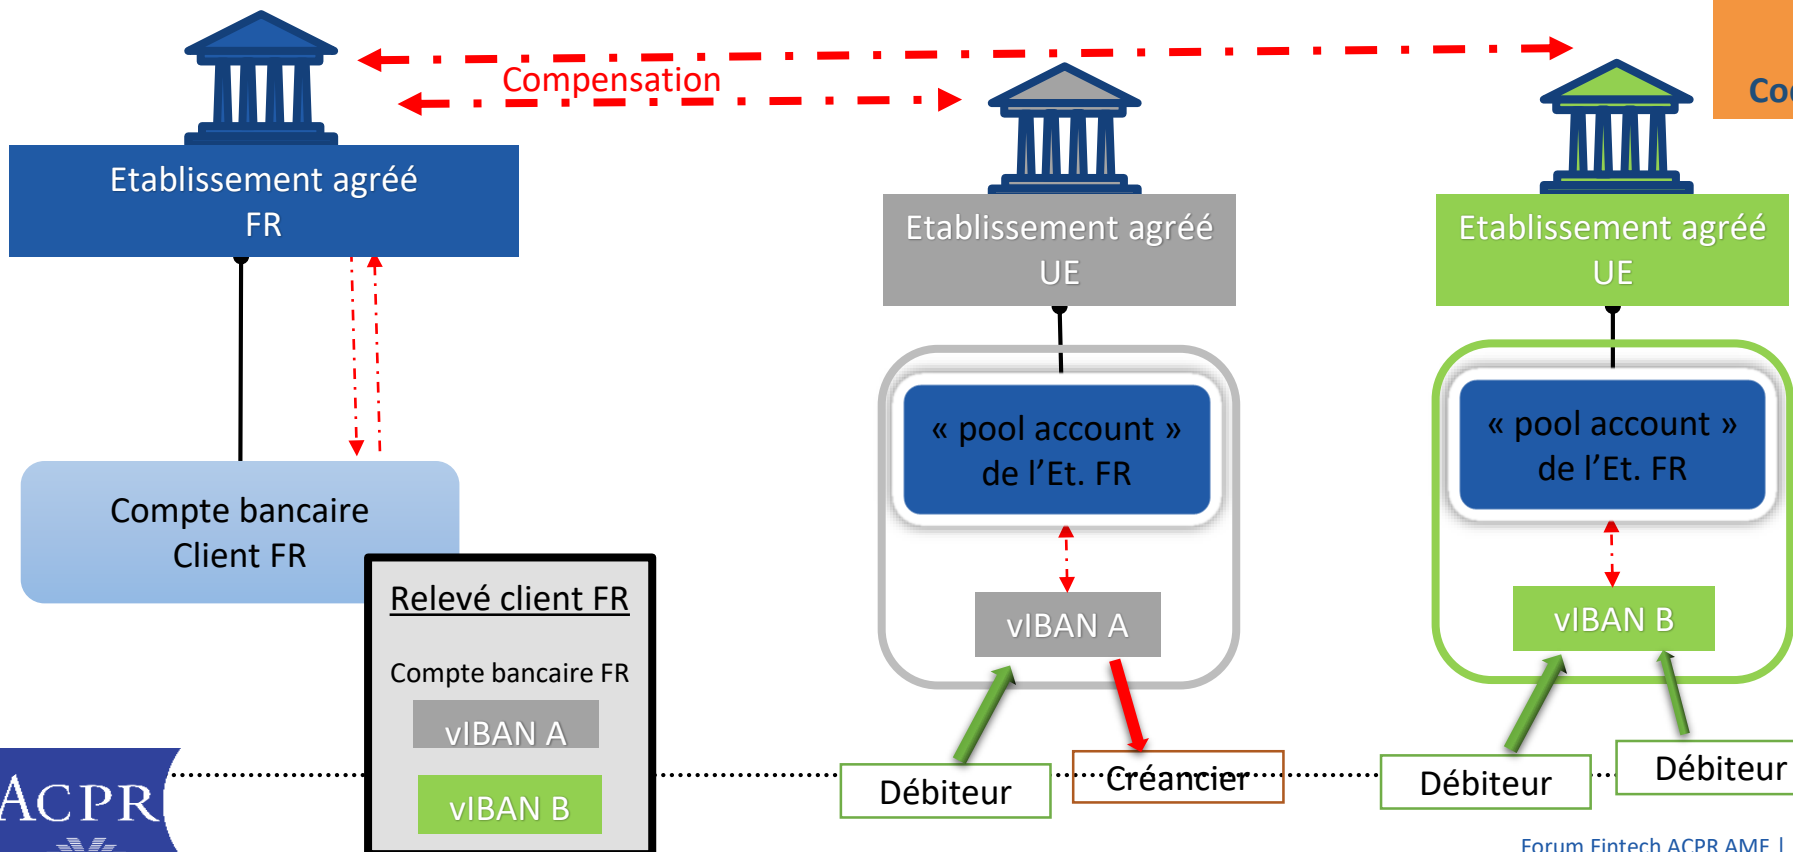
Co

Compensation

Etablissement agréé FR

Etablissement agréé UE

Etablissement agréé UE

Compte bancaire Client FR

« pool account » de l'Et. FR

« pool account » de l'Et. FR

Relevé client FR

Compte bancaire FR

vIBAN A

vIBAN B

vIBAN A

vIBAN B

Débiteur

Créancier

Débiteur

Débiteur

ACPR

Forum Fintech ACPR AMF |